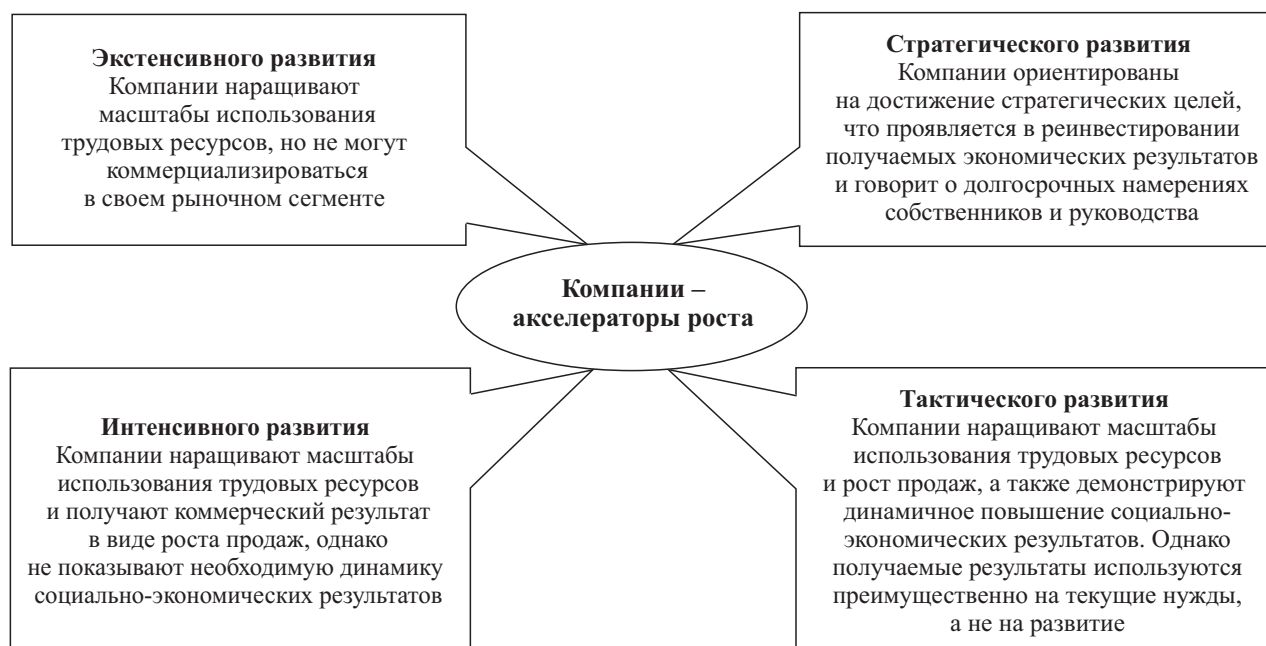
Экстенсивного развития
Компании наращивают масштабы использования трудовых ресурсов, но не могут коммерциализироваться в своем рыночном сегменте

Стратегического развития
Компании ориентированы на достижение стратегических целей, что проявляется в реинвестировании получаемых экономических результатов и говорит о долгосрочных намерениях собственников и руководства

Компании – акселераторы роста

Интенсивного развития
Компании наращивают масштабы использования трудовых ресурсов и получают коммерческий результат в виде роста продаж, однако не показывают необходимую динамику социально-экономических результатов

Тактического развития
Компании наращивают масштабы использования трудовых ресурсов и рост продаж, а также демонстрируют динамичное повышение социально-экономических результатов. Однако получаемые результаты используются преимущественно на текущие нужды, а не на развитие